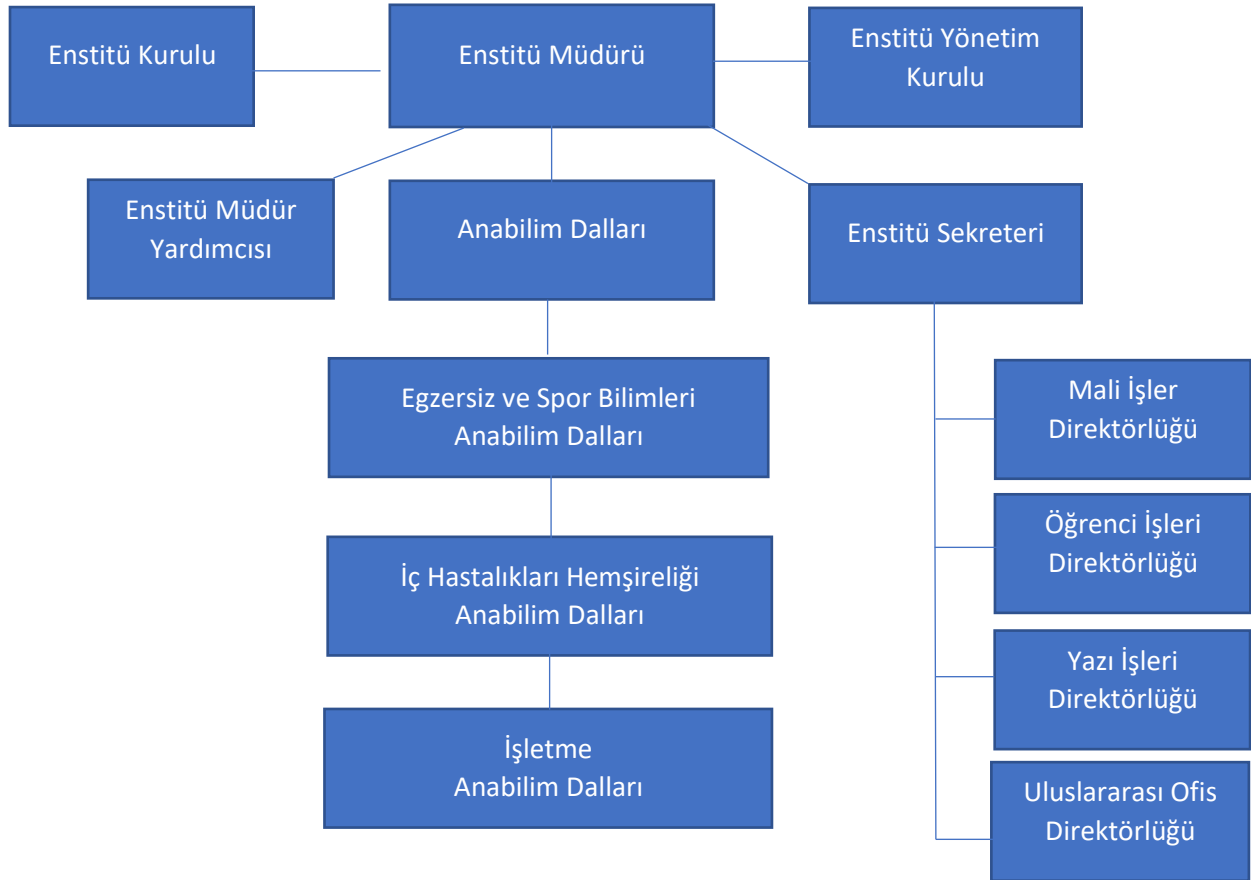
Enstitü Kurulu

Enstitü Müdürü

Enstitü Yönetim Kurulu

Enstitü Müdür Yardımcısı

Anabilim Dalları

Enstitü Sekreteri

Egzersiz ve Spor Bilimleri Anabilim Dalları

İç Hastalıkları Hemşireliği Anabilim Dalları

İşletme Anabilim Dalları

Mali İşler Direktörlüğü

Öğrenci İşleri Direktörlüğü

Yazı İşleri Direktörlüğü

Uluslararası Ofis Direktörlüğü